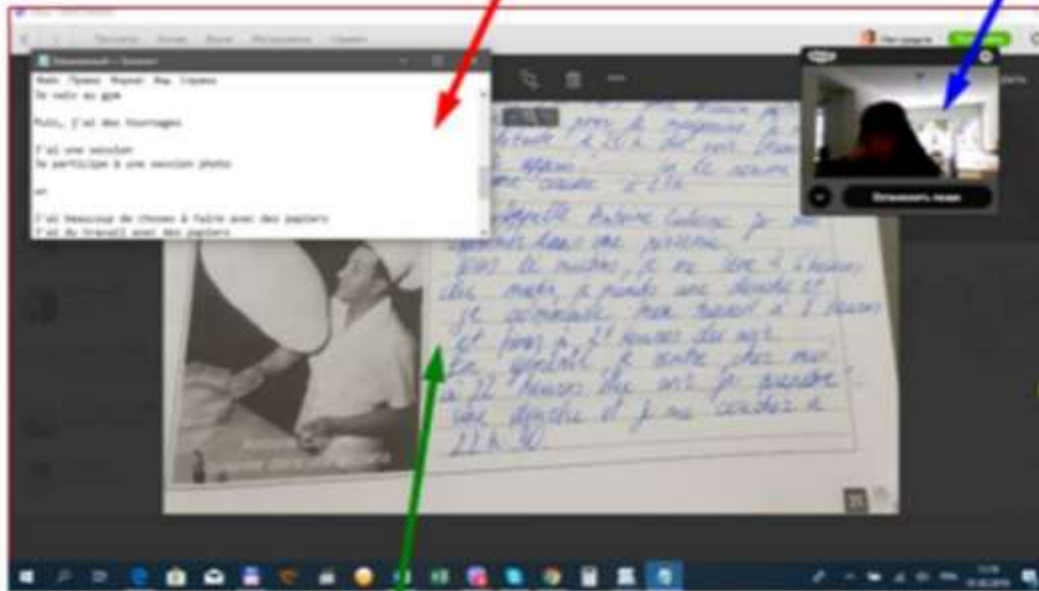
Безымянный — Блокнот

Файл Правка Формат Вид Справка

Je vais au gym

Puis, j'ai des tournages

J'ai une session
Je participe à une session photo

et

J'ai beaucoup de choses à faire avec des papiers
J'ai du travail avec des papiers

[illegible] pour le magazine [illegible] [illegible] 22 h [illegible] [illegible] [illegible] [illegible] me couche à 23 h

Je m'appelle Antoine Gabin, je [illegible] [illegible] dans une pizzeria.

Tous les matins, je me lève à 7 heures. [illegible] matin, je prends une douche et je commence mon travail à 8 heures et finis à 21 heures du soir.

En général, je rentre chez moi à 22 heures. Chez moi je prends une douche et je me couche à 22 h 30.

Остановить показ

25